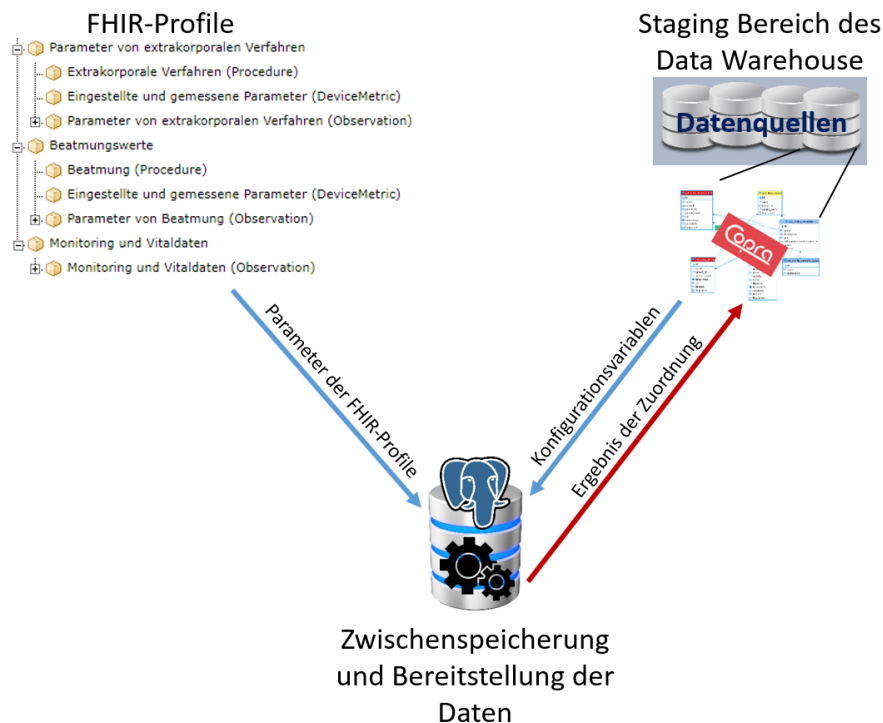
FHIR-Profile

Parameter von extrakorporalen Verfahren
Extrakorporale Verfahren (Procedure)
Eingestellte und gemessene Parameter (DeviceMetric)
Parameter von extrakorporalen Verfahren (Observation)
Beatmungswerte
Beatmung (Procedure)
Eingestellte und gemessene Parameter (DeviceMetric)
Parameter von Beatmung (Observation)
Monitoring und Vitaldaten
Monitoring und Vitaldaten (Observation)

Staging Bereich des Data Warehouse

Datenquellen

Copra

Parameter der FHIR-Profile

Konfigurationsvariablen

Ergebnis der Zuordnung

Zwischenspeicherung und Bereitstellung der Daten